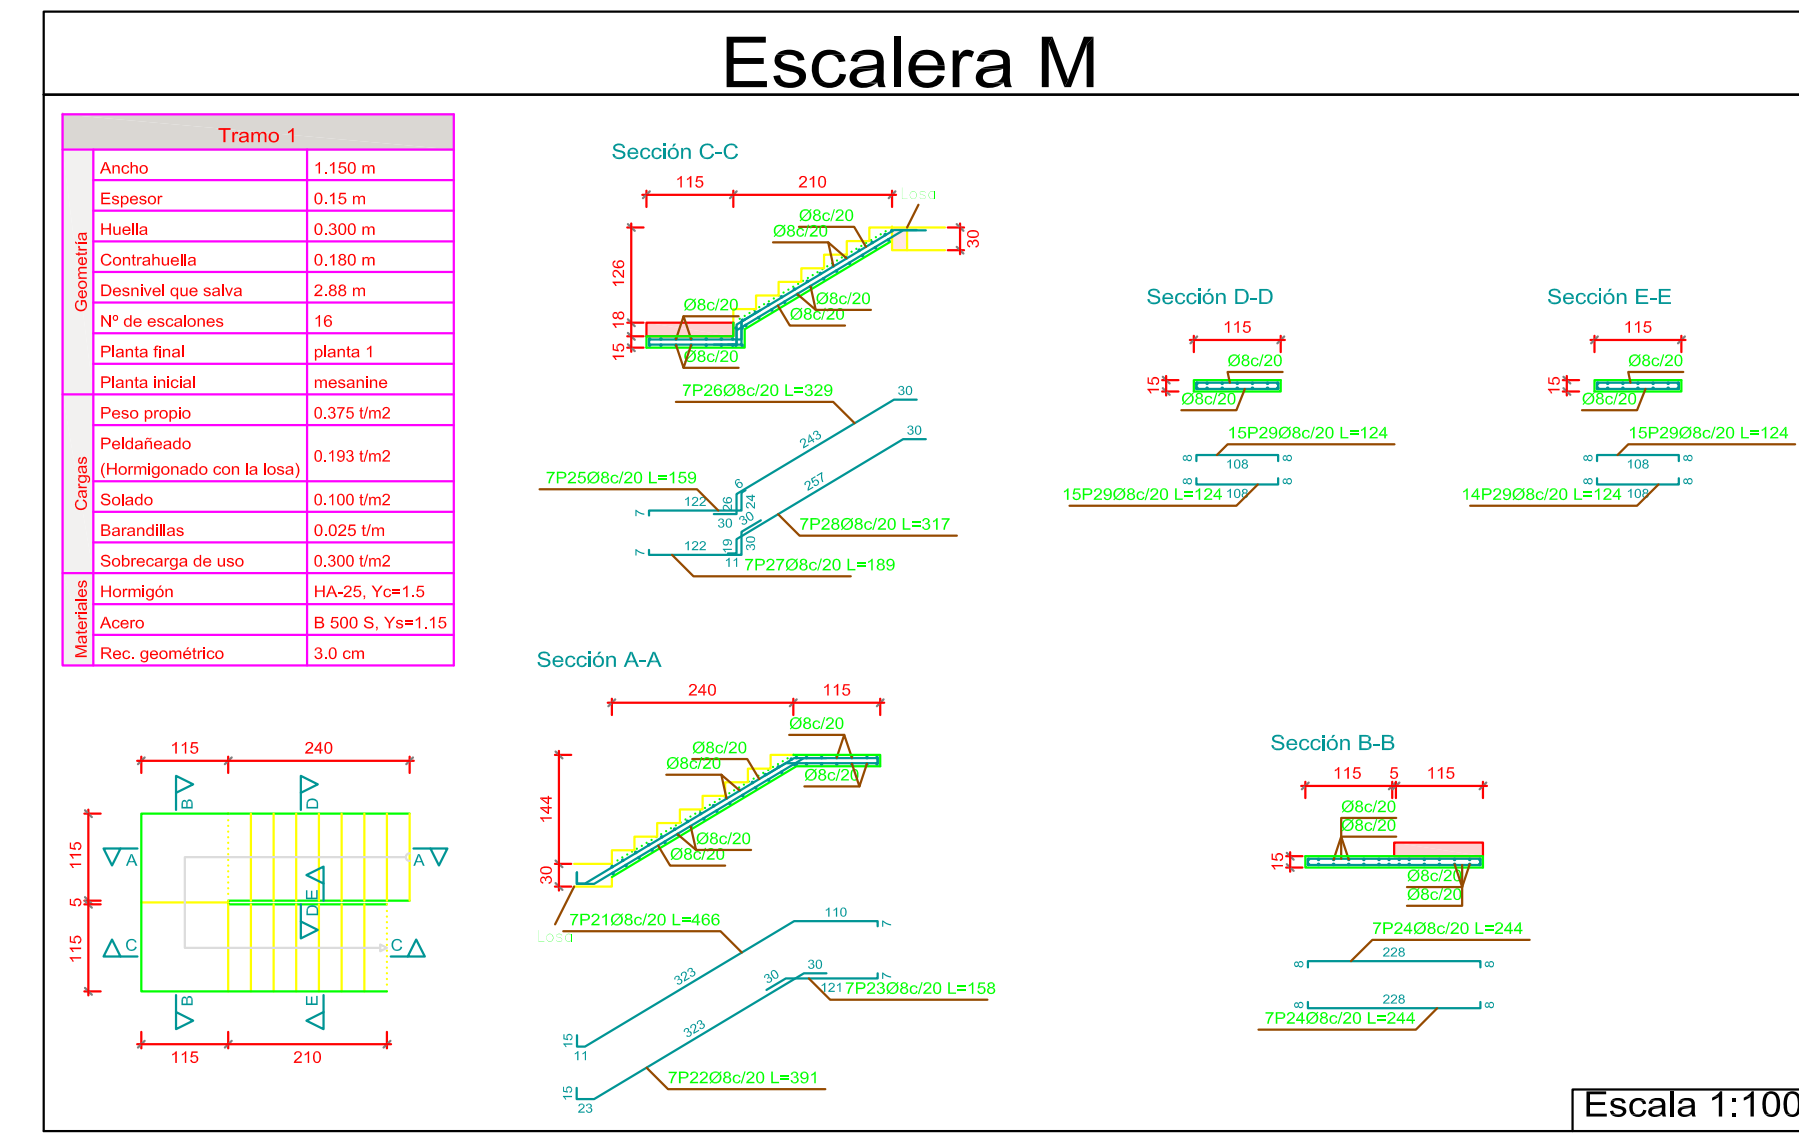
Escalera M

| Tramo 1 | | |
|---|---|---|
| Geometría | Ancho | 1.150 m |
| | Espesor | 0.15 m |
| | Huella | 0.300 m |
| | Contrahuella | 0.180 m |
| | Desnivel que salva | 2.88 m |
| | Nº de escalones | 16 |
| | Planta final | planta 1 |
| | Planta inicial | mesanine |
| Cargas | Peso propio | 0.375 t/m2 |
| | Peldañeado (Hormigonado con la losa) | 0.193 t/m2 |
| | Solado | 0.100 t/m2 |
| | Barandillas | 0.025 t/m |
| | Sobrecarga de uso | 0.300 t/m2 |
| Materiales | Hormigón | HA-25, Yc=1.5 |
| | Acero | B 500 S, Ys=1.15 |
| | Rec. geométrico | 3.0 cm |

Sección C-C
115 210 Losa
Ø8c/20 Ø8c/20 30 126 18 15 Ø8c/20 Ø8c/20 Ø8c/20 Ø8c/20
7P26Ø8c/20 L=329 30 243
7P25Ø8c/20 L=159 30 257 6 122 26 24 7 30 30 7P28Ø8c/20 L=317
122 19 30 7 11 7P27Ø8c/20 L=189

Sección D-D
115 Ø8c/20 15 Ø8c/20
15P29Ø8c/20 L=124 8 108 8 8 8 15P29Ø8c/20 L=124 108

Sección E-E
115 Ø8c/20 15 Ø8c/20
15P29Ø8c/20 L=124 8 108 8 8 8 14P29Ø8c/20 L=124 108

Sección A-A
240 115 Ø8c/20 Ø8c/20 Ø8c/20 Ø8c/20 144 Ø8c/20 Ø8c/20 30
7P21Ø8c/20 L=466 Losa 110 7 323 30 30 12 7 17P23Ø8c/20 L=158 323 15 11 15 23 7P22Ø8c/20 L=391

Sección B-B
115 5 115 Ø8c/20 Ø8c/20 15 Ø8c/20 Ø8c/20
7P24Ø8c/20 L=244 8 228 8 8 228 8 7P24Ø8c/20 L=244

115 240 B D 115 A A 5 D E 115 C C B E 115 210

Escala 1:100